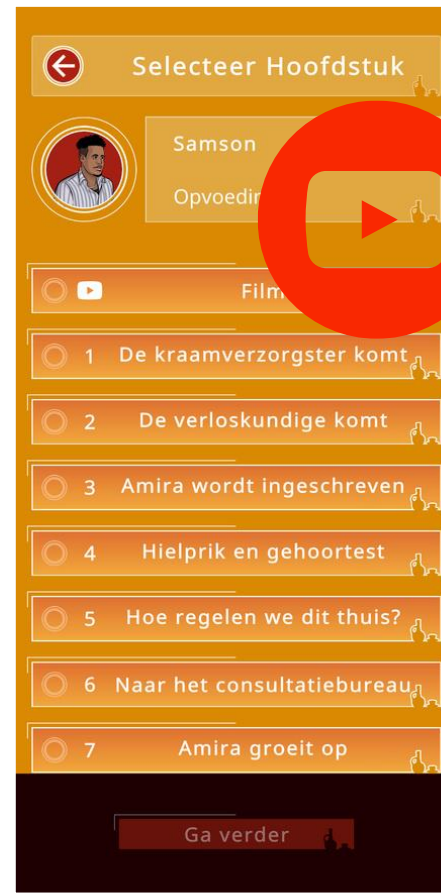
Selecteer Hoofdstuk

Samson

Opvoedin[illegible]

Film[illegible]

1 De kraamverzorgster komt

2 De verloskundige komt

3 Amira wordt ingeschreven

4 Hielprik en gehoortest

5 Hoe regelen we dit thuis?

6 Naar het consultatiebureau

7 Amira groeit op

Ga verder